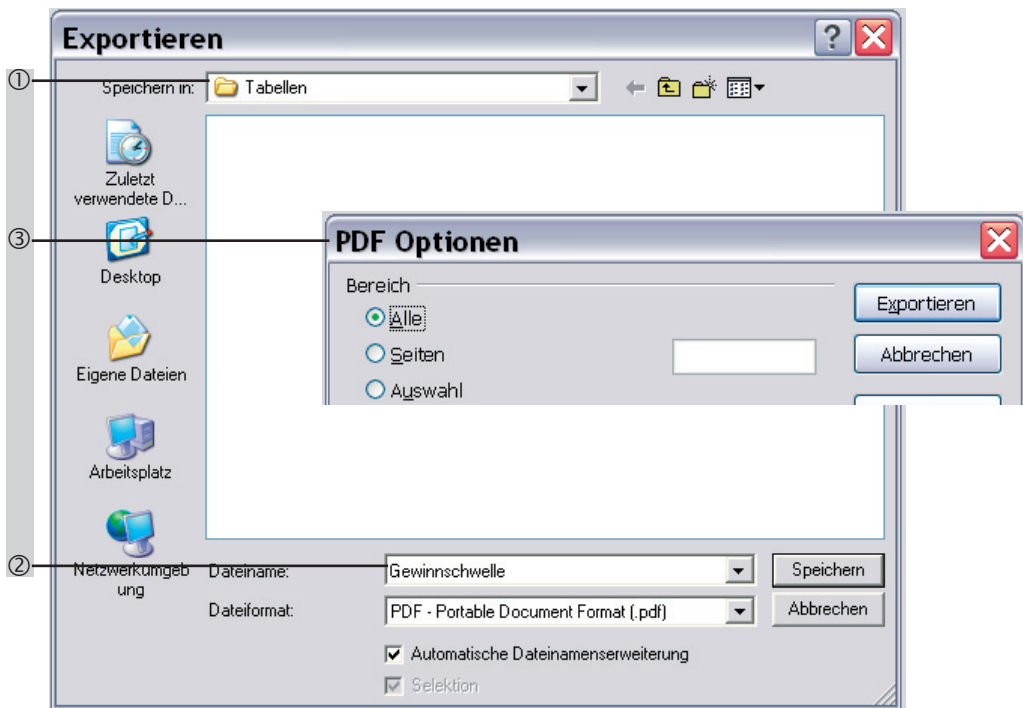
Exportieren

①

Speichern in: Tabellen

Zuletzt verwendete D...

③

Desktop

Eigene Dateien

Arbeitsplatz

②

Netzwerkumgebung

PDF Optionen

Bereich

Alle

Seiten

Auswahl

Exportieren

Abbrechen

Dateiname: Gewinnschwelle

Speichern

Dateiformat: PDF - Portable Document Format (.pdf)

Abbrechen

Automatische Dateinamenserweiterung

Selektion